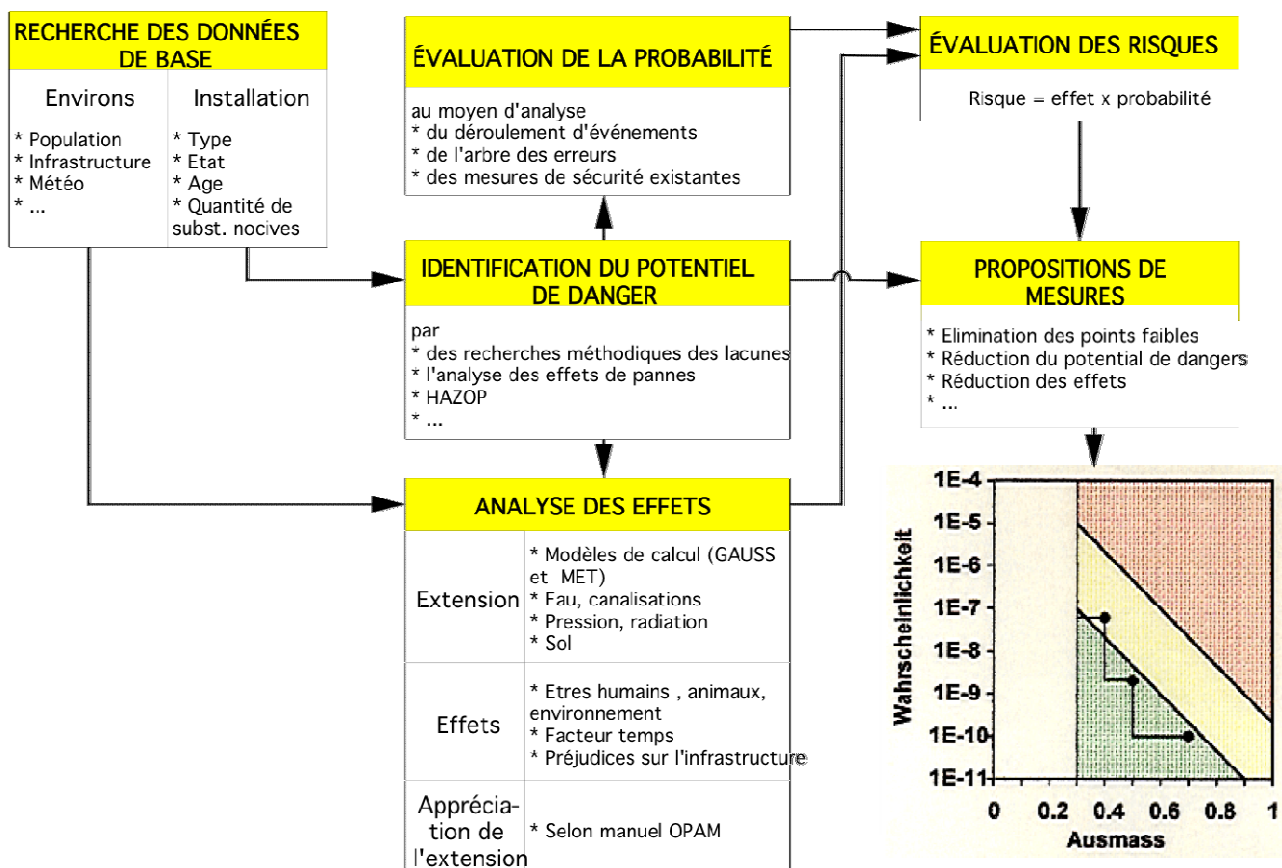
RECHERCHE DES DONNÉES DE BASE

| Environs | Installation |
|---|---|
| * Population<br>* Infrastructure<br>* Météo<br>* ... | * Type<br>* Etat<br>* Age<br>* Quantité de subst. nocives |

ÉVALUATION DE LA PROBABILITÉ

au moyen d'analyse
* du déroulement d'événements
* de l'arbre des erreurs
* des mesures de sécurité existantes

ÉVALUATION DES RISQUES

Risque = effet x probabilité

IDENTIFICATION DU POTENTIEL DE DANGER

par
* des recherches méthodiques des lacunes
* l'analyse des effets de pannes
* HAZOP
* ...

PROPOSITIONS DE MESURES

* Elimination des points faibles
* Réduction du potential de dangers
* Réduction des effets
* ...

ANALYSE DES EFFETS

| | |
|---|---|
| Extension | * Modèles de calcul (GAUSS et MET)<br>* Eau, canalisations<br>* Pression, radiation<br>* Sol |
| Effets | * Etres humains , animaux, environnement<br>* Facteur temps<br>* Préjudices sur l'infrastructure |
| Apprécia-tion de l'extension | * Selon manuel OPAM |

1E-4
1E-5
1E-6
1E-7
1E-8
1E-9
1E-10
1E-11
Wahrscheinlichkeit
0
0.2
0.4
0.6
0.8
1
Ausmass